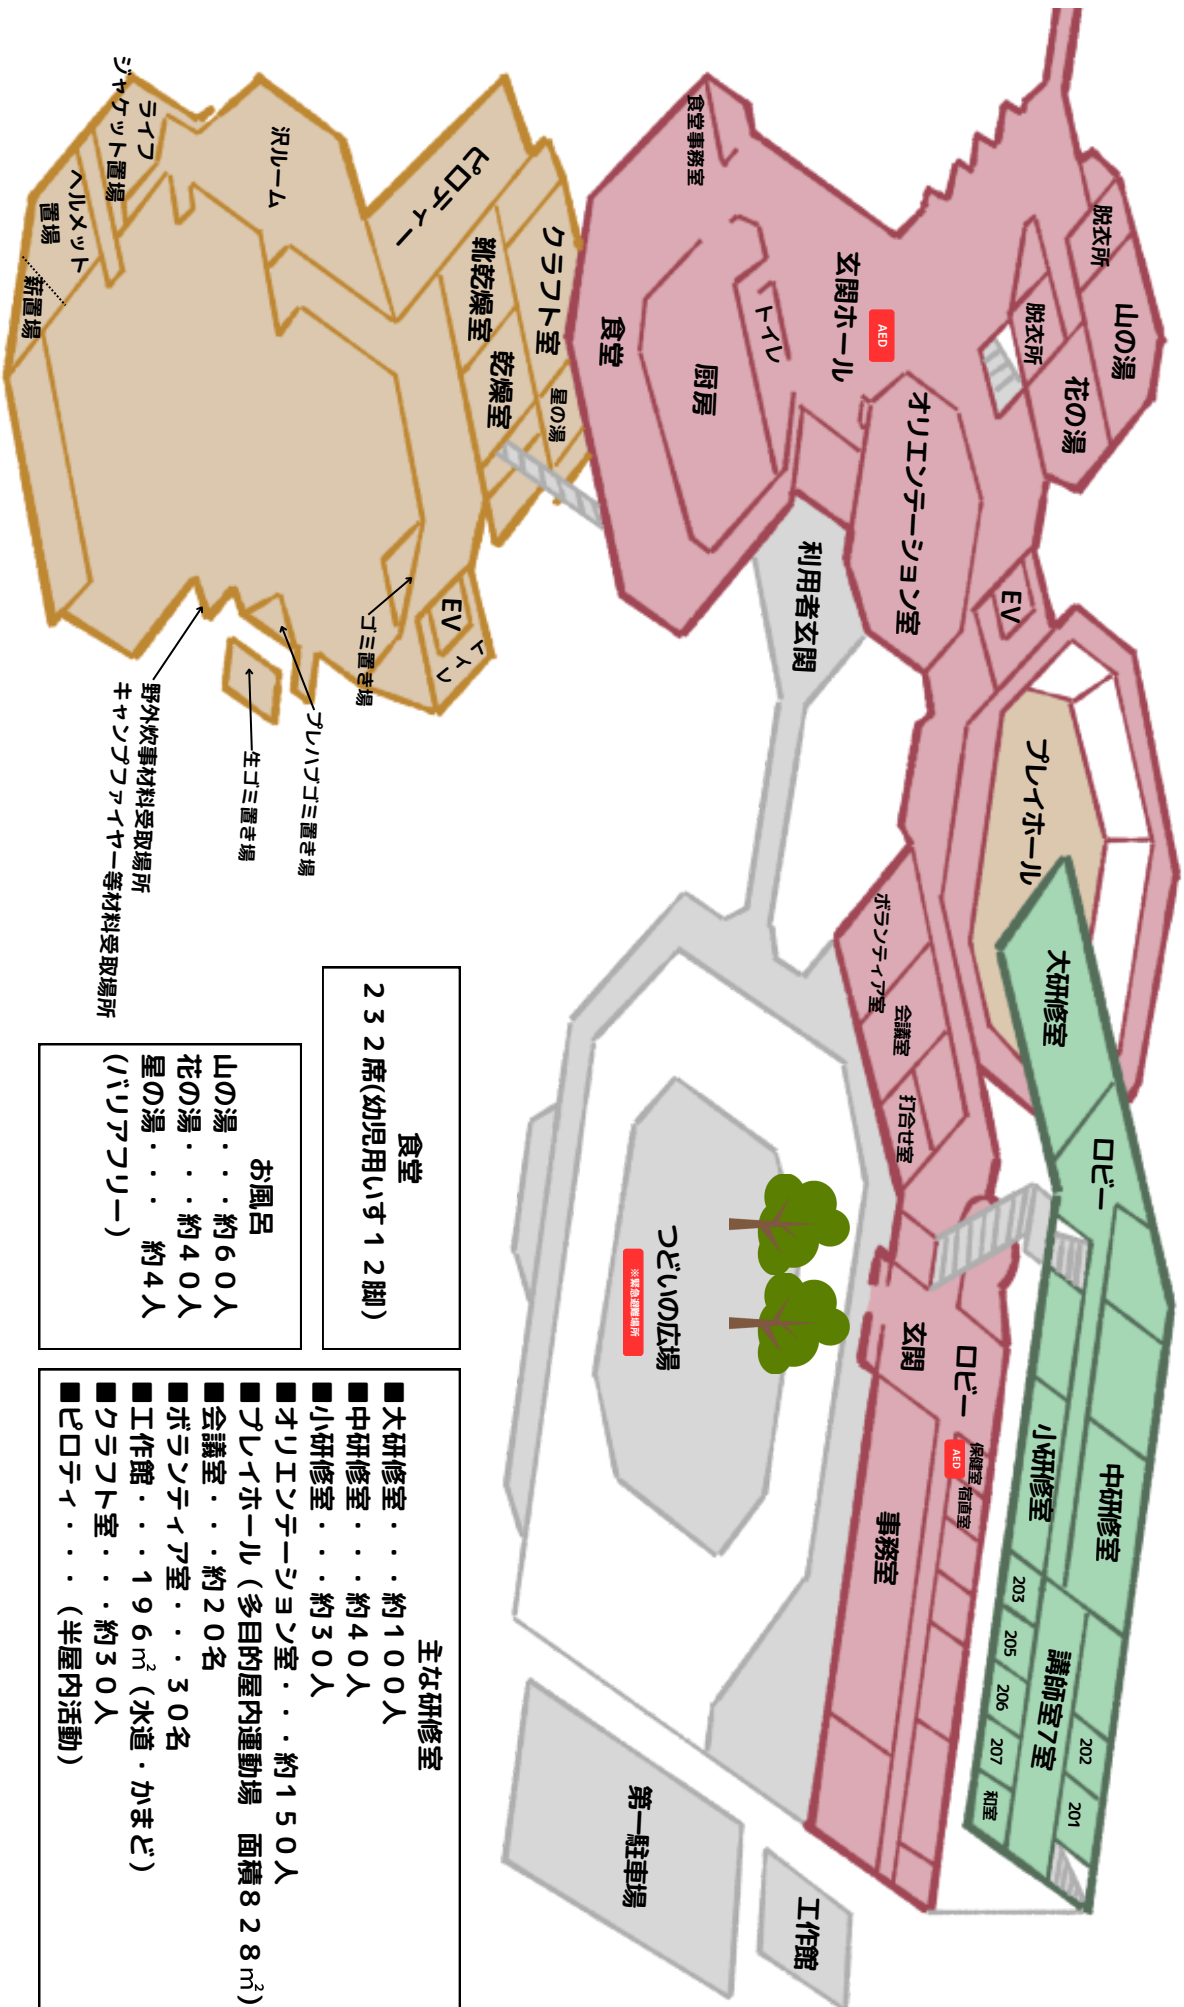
食堂事務室
脱衣所
山の湯
脱衣所
花の湯
玄関ホール
AED
トイレ
厨房
食堂
クラフト室
星の湯
オリエンテーション室
EV
利用者玄関
ピロティー
靴乾燥室
乾燥室
沢ルーム
ライフジャケット置場
ヘルメット置場
薪置場
EV
トイレ
ゴミ置き場
プレハブゴミ置き場
生ゴミ置き場
野外炊事材料受取場所
キャンプファイヤー等材料受取場所
プレイホール
大研修室
ロビー
ボランティア室
会議室
打合せ室
つどいの広場
※緊急避難場所
玄関
ロビー
AED
保健室
宿直室
小研修室
中研修室
事務室
203
205
206
207
和室
講師室7室
202
201
第一駐車場
工作館

食堂
232席(幼児用いす12脚)

お風呂
山の湯・・・約60人
花の湯・・・約40人
星の湯・・・ 約4人
(バリアフリー)

主な研修室
■大研修室・・・約100人
■中研修室・・・約40人
■小研修室・・・約30人
■オリエンテーション室・・・約150人
■プレイホール(多目的屋内運動場 面積828㎡)
■会議室・・・約20名
■ボランティア室・・・30名
■工作館・・・196㎡(水道・かまど)
■クラフト室・・・約30人
■ピロティ・・・(半屋内活動)